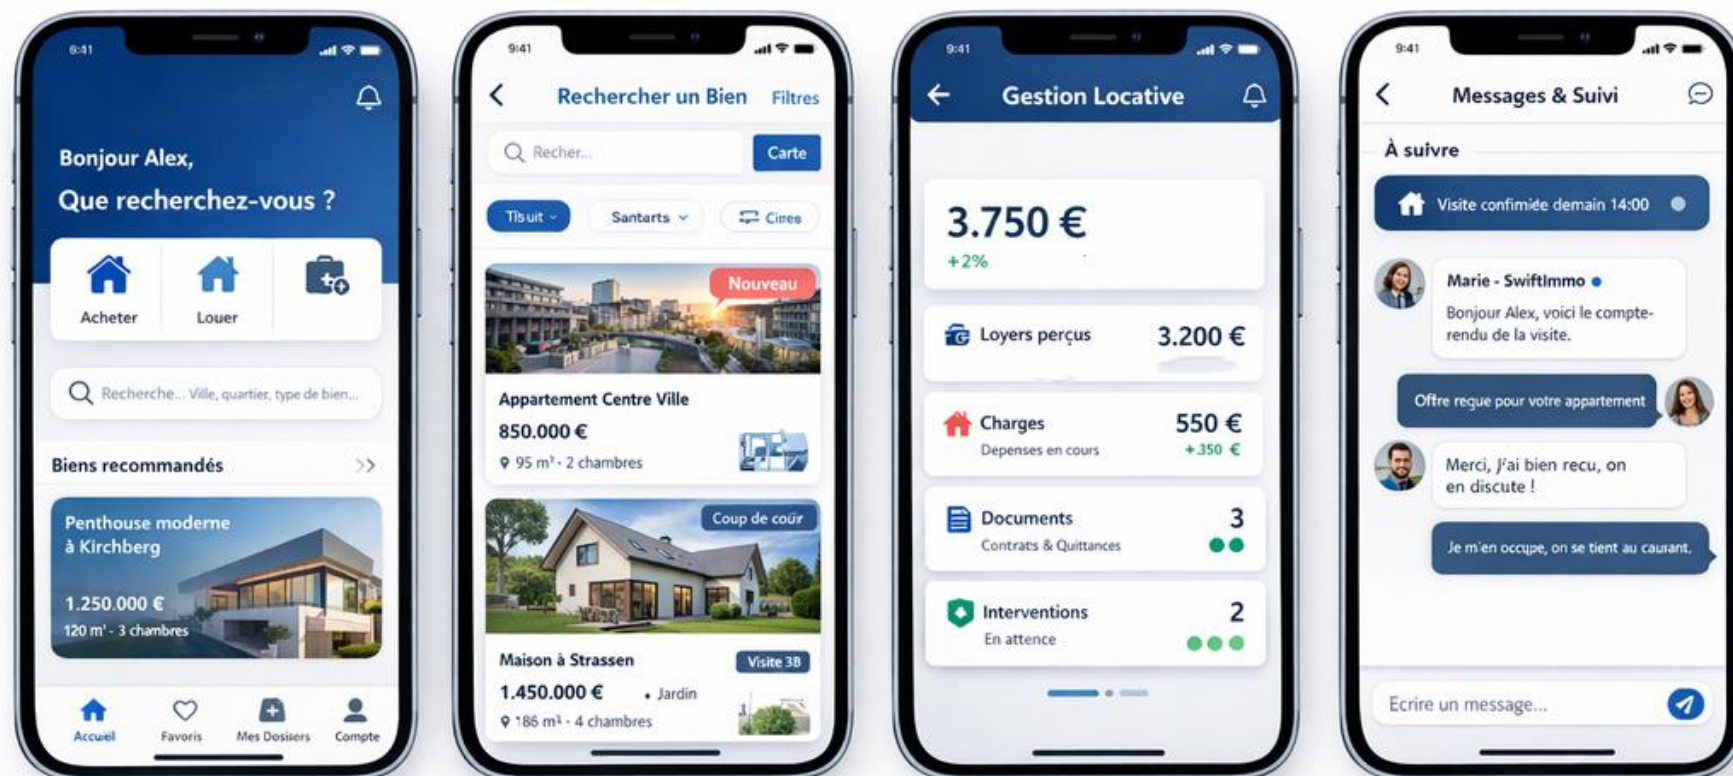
9:41

Bonjour Alex,
Que recherchez-vous ?

Acheter
Louer

Recherche... Ville, quartier, type de bien...

Biens recommandés >>

Penthouse moderne à Kirchberg
1.250.000 €
120 m² - 3 chambres

Accueil
Favoris
Mes Dossiers
Compte

9:41

Rechercher un Bien
Filtres

Recher...
Carte

Tisuit
Santarts
Cires

Nouveau

Appartement Centre Ville
850.000 €
95 m² - 2 chambres

Coup de coür

Maison à Strassen
Visite 38
1.450.000 €
• Jardin
186 m² - 4 chambres

9:41

Gestion Locative

3.750 €
+2%

Loyers perçus
3.200 €

Charges
Dépenses en cours
550 €
+350 €

Documents
Contrats & Quittances
3

Interventions
En attence
2

9:41

Messages & Suivi

À suivre

Visite confimée demain 14:00

Marie - SwiftImmo
Bonjour Alex, voici le compte-rendu de la visite.

Offre reçue pour votre appartement

Merci, j'ai bien recu, on en discute !

Je m'en occupe, on se tient au caurant.

Ecrire un message...